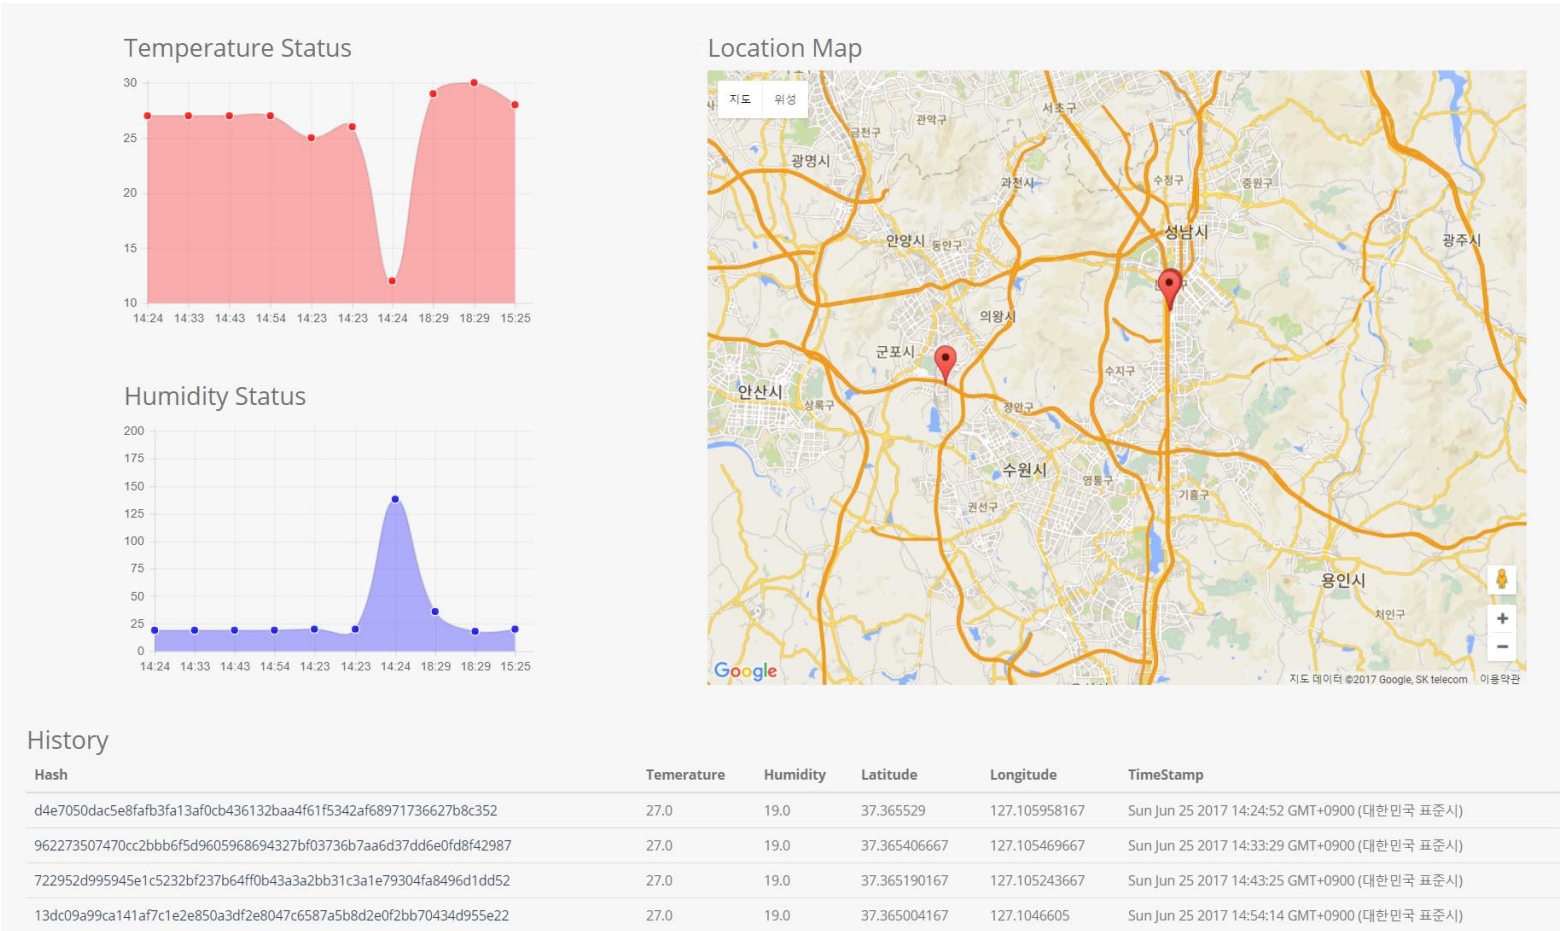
Temperature Status

30
25
20
15
10
14:24 14:33 14:43 14:54 14:23 14:23 14:24 18:29 18:29 15:25

Humidity Status

200
175
150
125
100
75
50
25
0
14:24 14:33 14:43 14:54 14:23 14:23 14:24 18:29 18:29 15:25

Location Map

지도 위성

금천구 관악구 서초구 광명시 과천시 수정구 중원구 성남시 안양시 동안구 광주시 의왕시 군포시 수지구 안산시 상록구 장안구 수원시 영통구 기흥구 권선구 용인시 처인구

Google

지도 데이터 ©2017 Google, SK telecom 이용약관

History

| Hash | Temerature | Humidity | Latitude | Longitude | TimeStamp |
|---|---|---|---|---|---|
| d4e7050dac5e8fafb3fa13af0cb436132baa4f61f5342af68971736627b8c352 | 27.0 | 19.0 | 37.365529 | 127.105958167 | Sun Jun 25 2017 14:24:52 GMT+0900 (대한민국 표준시) |
| 962273507470cc2bbb6f5d9605968694327bf03736b7aa6d37dd6e0fd8f42987 | 27.0 | 19.0 | 37.365406667 | 127.105469667 | Sun Jun 25 2017 14:33:29 GMT+0900 (대한민국 표준시) |
| 722952d995945e1c5232bf237b64ff0b43a3a2bb31c3a1e79304fa8496d1dd52 | 27.0 | 19.0 | 37.365190167 | 127.105243667 | Sun Jun 25 2017 14:43:25 GMT+0900 (대한민국 표준시) |
| 13dc09a99ca141af7c1e2e850a3df2e8047c6587a5b8d2e0f2bb70434d955e22 | 27.0 | 19.0 | 37.365004167 | 127.1046605 | Sun Jun 25 2017 14:54:14 GMT+0900 (대한민국 표준시) |